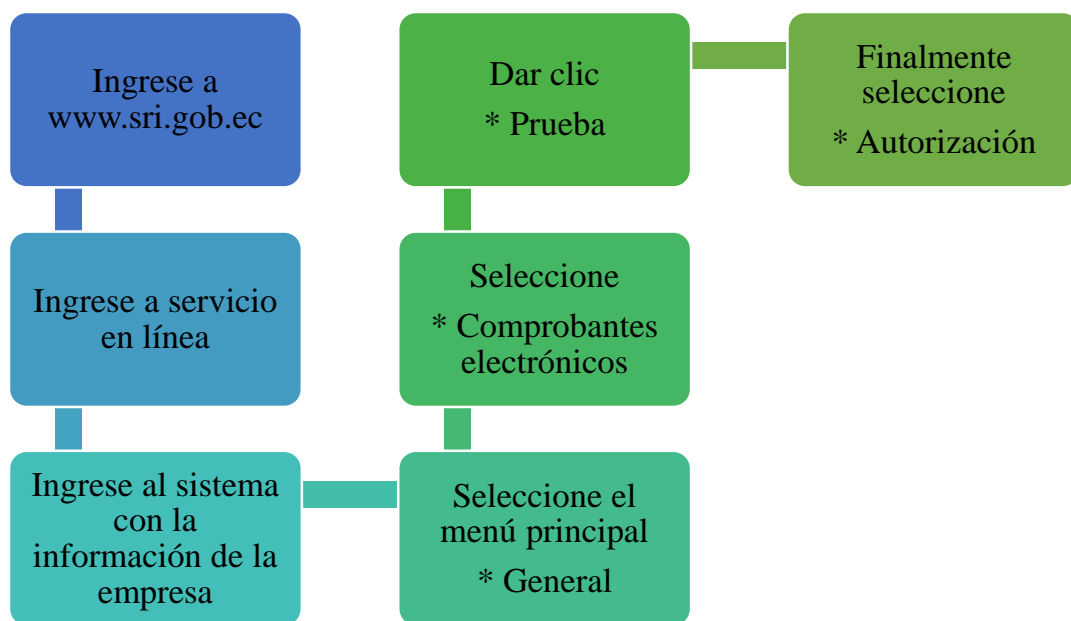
Ingrese a www.sri.gob.ec

Ingrese a servicio en línea

Ingrese al sistema con la información de la empresa

Seleccione el menú principal

* General

Seleccione

* Comprobantes electrónicos

Dar clic

* Prueba

Finalmente seleccione

* Autorización